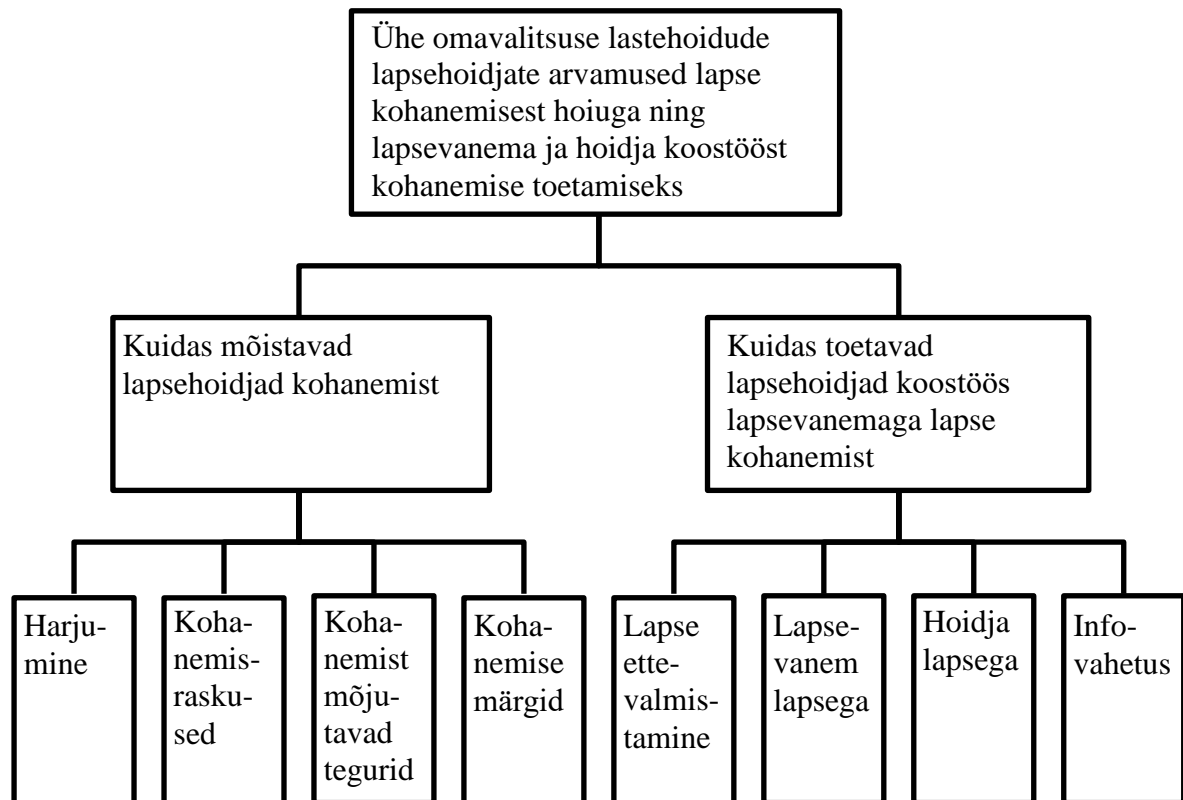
Ühe omavalitsuse lastehoidude lapsehoidjate arvamused lapse kohanemisest hoiuga ning lapsevanema ja hoidja koostööst kohanemise toetamiseks

Kuidas mõistavad lapsehoidjad kohanemist

Kuidas toetavad lapsehoidjad koostöös lapsevanemaga lapse kohanemist

Harjumine

Kohanemisraskused

Kohanemist mõjutavad tegurid

Kohanemise märgid

Lapse ettevalmistamine

Lapsevanem lapsega

Hoidja lapsega

Infovahetus